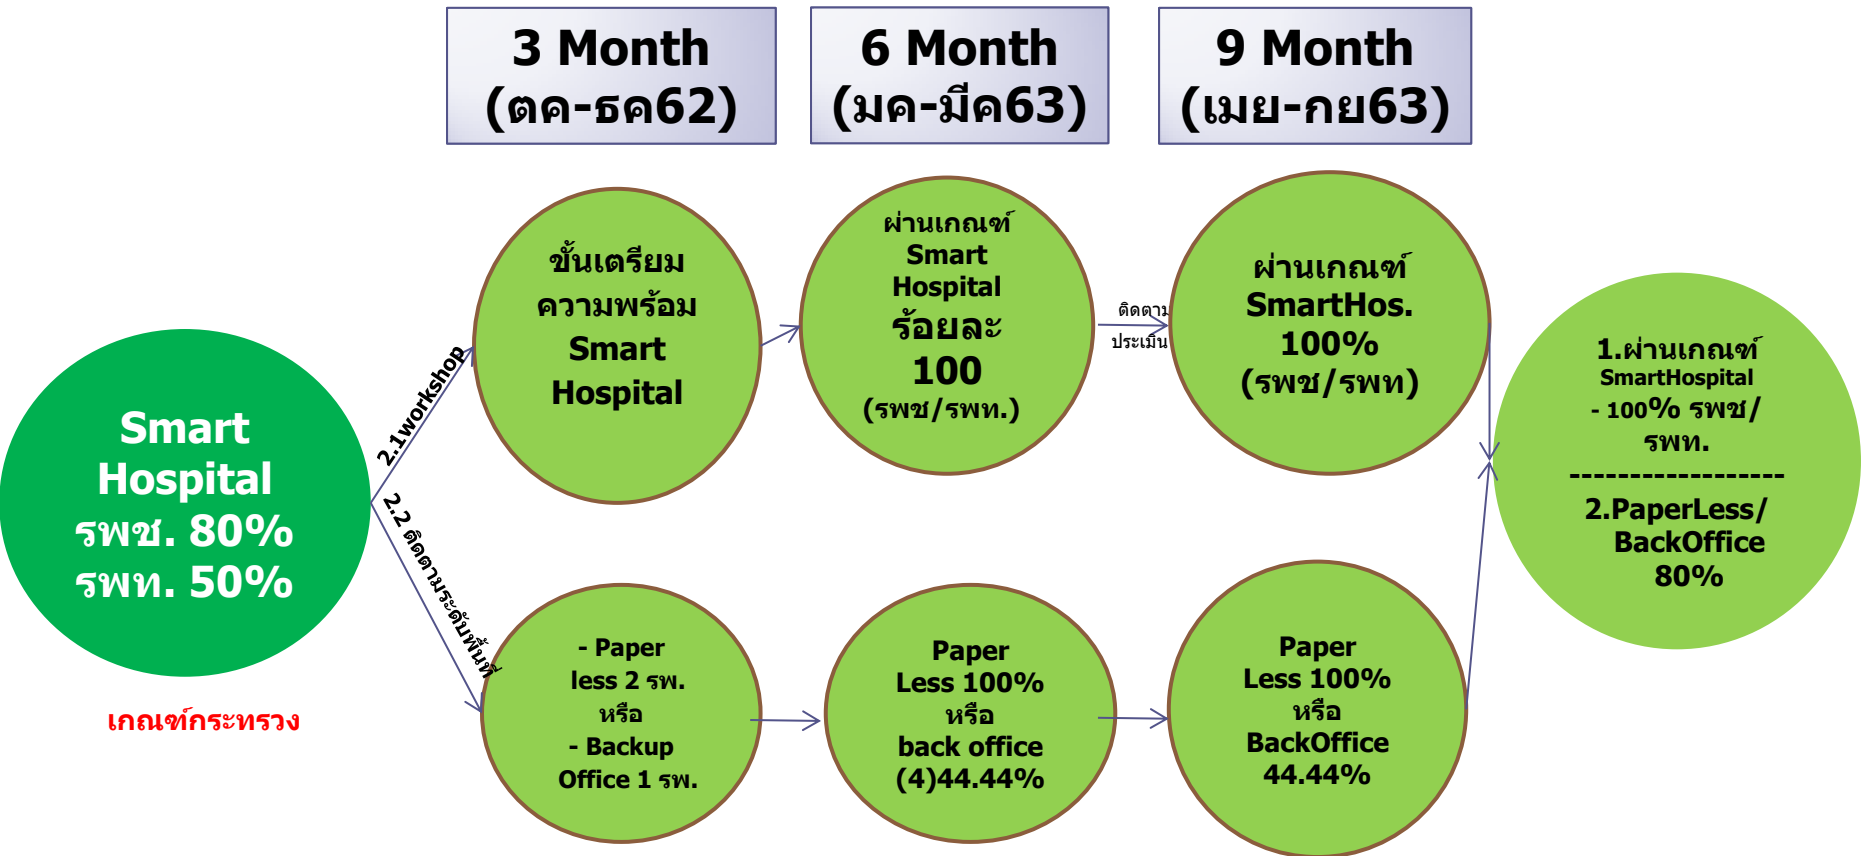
3 Month
(ตค-ธค62)

6 Month
(มค-มีค63)

9 Month
(เมย-กย63)

Smart Hospital
รพช. 80%
รพท. 50%

เกณฑ์กระทรวง

2.1workshop

2.2 ติดตามระดับพื้นที่

ขั้นเตรียมความพร้อม Smart Hospital

ผ่านเกณฑ์ Smart Hospital ร้อยละ 100 (รพช/รพท.)

ติดตาม ประเมิน

ผ่านเกณฑ์ SmartHos. 100% (รพช/รพท)

1.ผ่านเกณฑ์ SmartHospital - 100% รพช/รพท.
------------------
2.PaperLess/ BackOffice 80%

- Paper less 2 รพ. หรือ - Backup Office 1 รพ.

Paper Less 100% หรือ back office (4)44.44%

Paper Less 100% หรือ BackOffice 44.44%